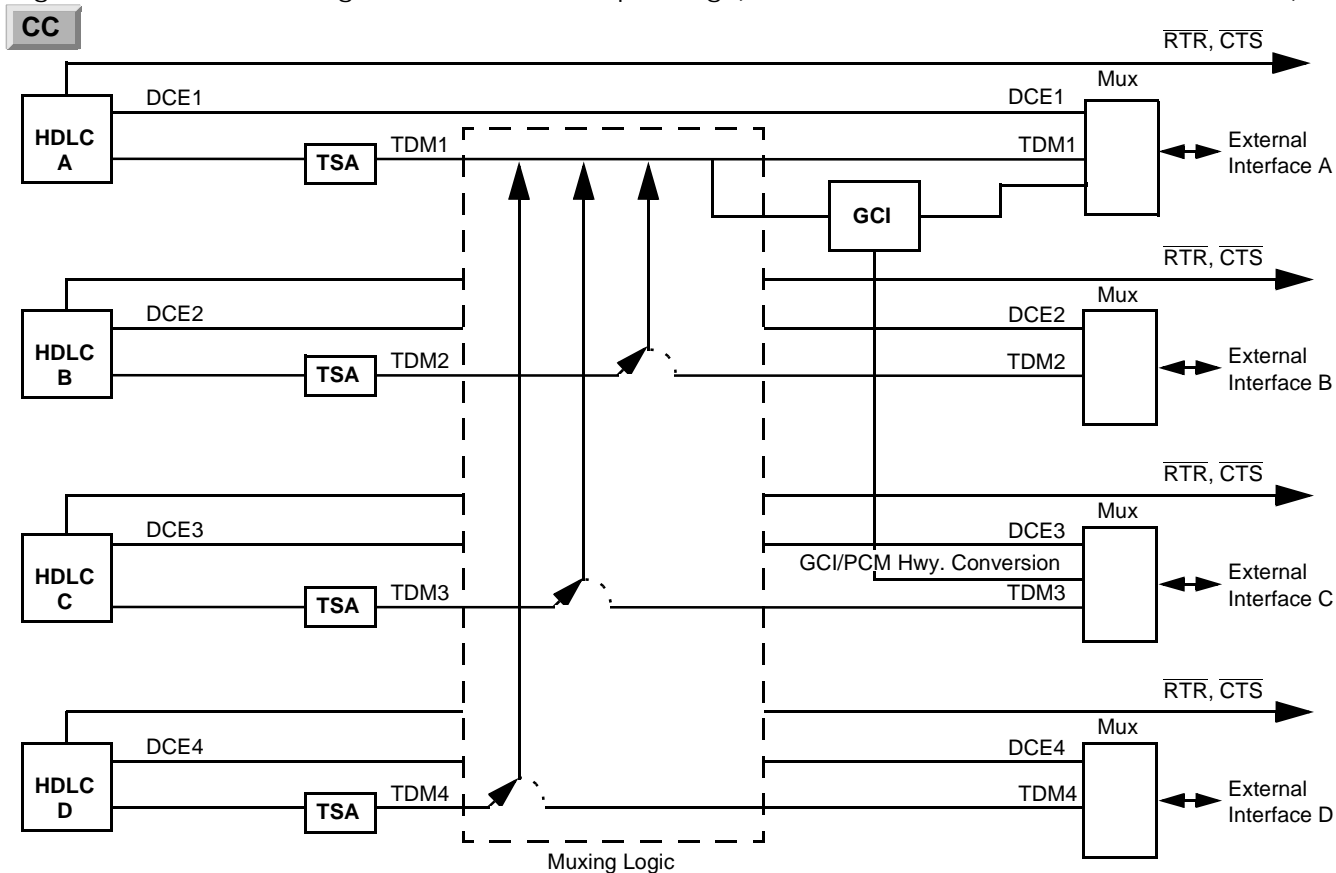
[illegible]

CC

$\overline{RTR}$, $\overline{CTS}$

Mux

HDLC A

DCE1

DCE1

TSA

TDM1

TDM1

External Interface A

GCI

$\overline{RTR}$, $\overline{CTS}$

Mux

HDLC B

DCE2

DCE2

TSA

TDM2

TDM2

External Interface B

$\overline{RTR}$, $\overline{CTS}$

Mux

HDLC C

DCE3

DCE3

GCI/PCM Hwy. Conversion

TSA

TDM3

TDM3

External Interface C

$\overline{RTR}$, $\overline{CTS}$

Mux

HDLC D

DCE4

DCE4

TSA

TDM4

TDM4

External Interface D

Muxing Logic